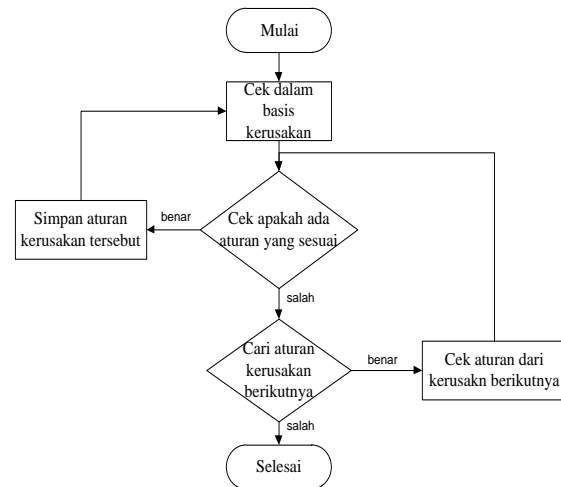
Mulai

Cek dalam basis kerusakan

Cek apakah ada aturan yang sesuai

benar

Simpan aturan kerusakan tersebut

salah

Cari aturan kerusakan berikutnya

benar

Cek aturan dari kerusakn berikutnya

salah

Selesai